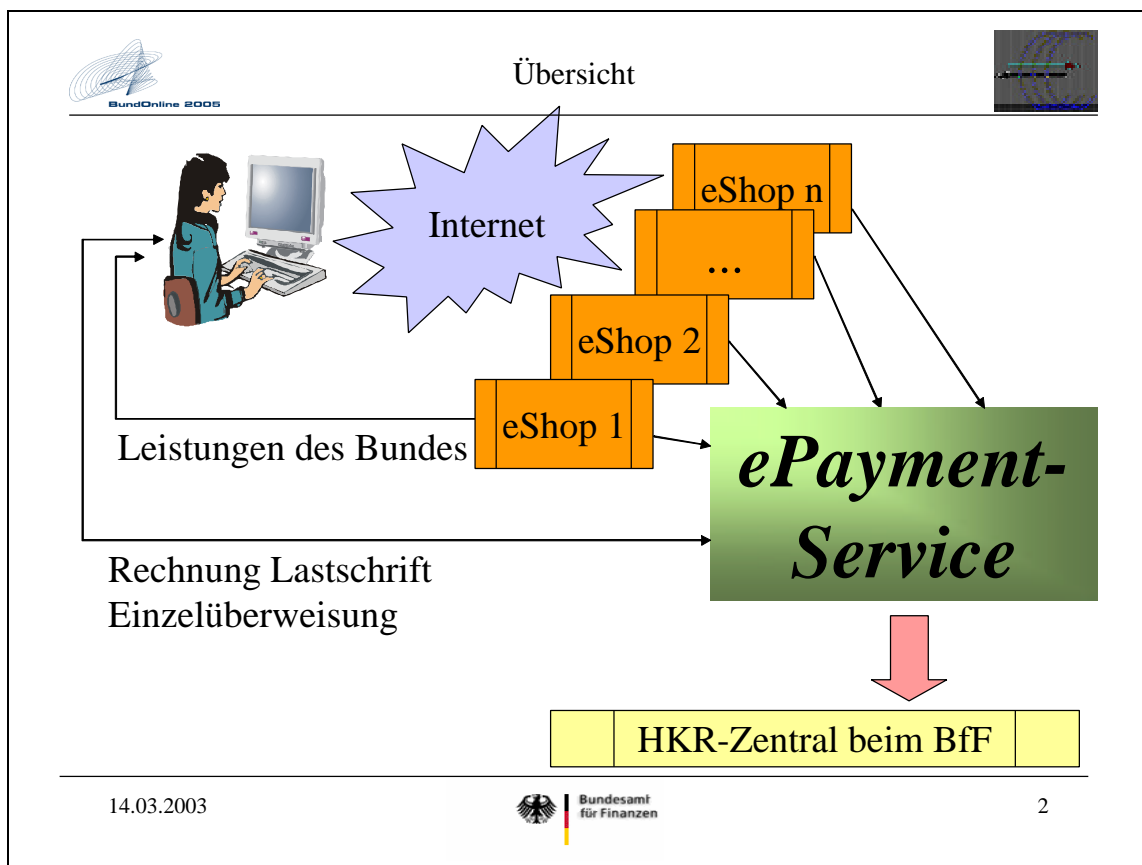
BundOnline 2005

Übersicht

Internet

eShop n

...

eShop 2

eShop 1

Leistungen des Bundes

ePayment-Service

Rechnung Lastschrift Einzelüberweisung

HKR-Zentral beim BfF

14.03.2003

Bundesamt für Finanzen

2